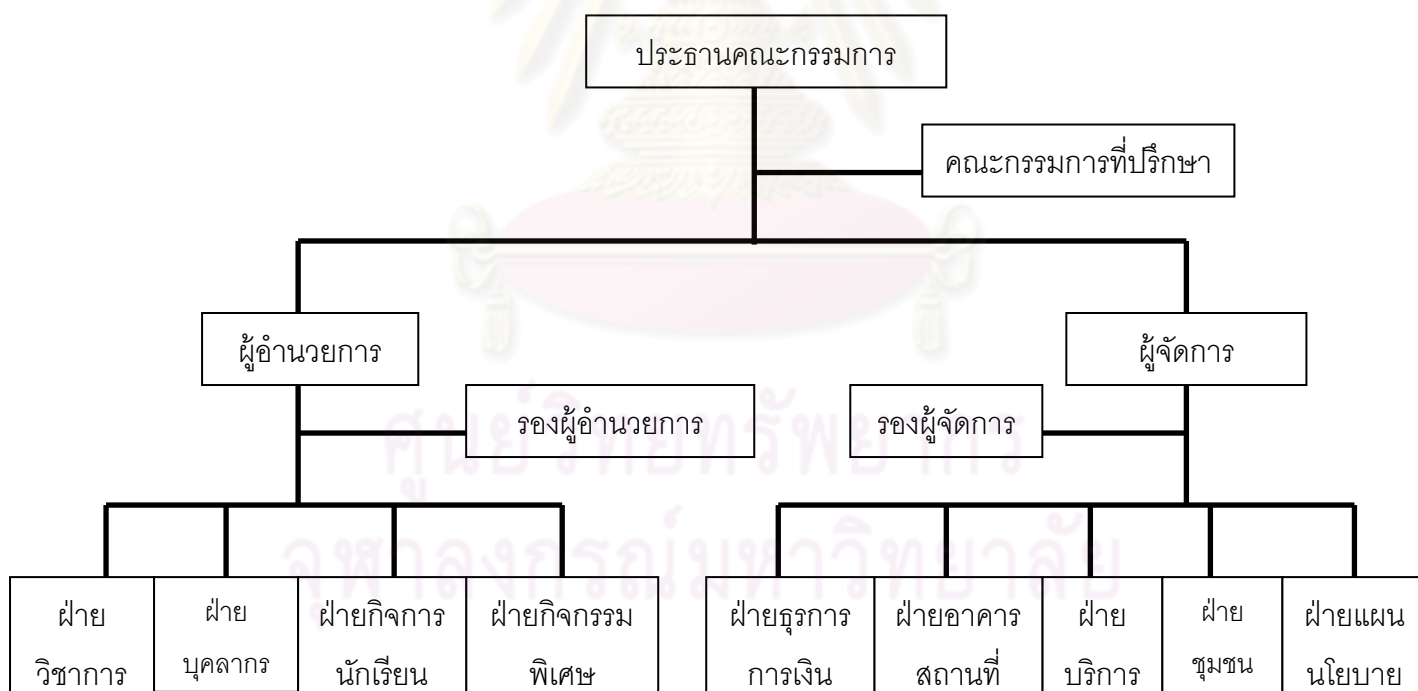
ประธานคณะกรรมการ

คณะกรรมการที่ปรึกษา

ผู้อำนวยการ

ผู้จัดการ

รองผู้อำนวยการ

รองผู้จัดการ

ฝ่ายวิชาการ

ฝ่ายบุคลากร

ฝ่ายกิจการนักเรียน

ฝ่ายกิจกรรมพิเศษ

ฝ่ายธุรการการเงิน

ฝ่ายอาคารสถานที่

ฝ่ายบริการ

ฝ่ายชุมชน

ฝ่ายแผนนโยบาย

ศูนย์วิทยทรัพยากร
จุฬาลงกรณ์มหาวิทยาลัย